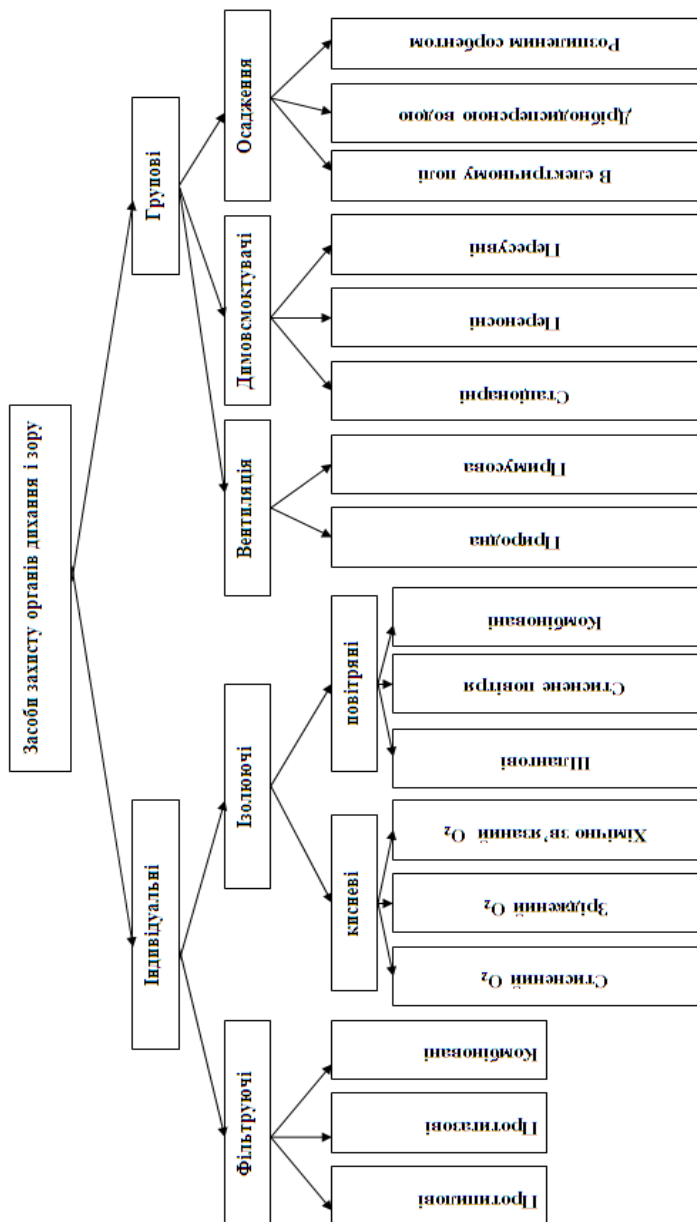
Засоби захисту органів дихання і зору

Групові

Осадження

Розпиленим сорбентом

Дрібнодисперсною водою

В електричному полі

Димовсмоктувачі

Пересувні

Переносні

Стаціонарні

Вентиляція

Примусова

Природна

Індивідуальні

Ізолюючі

повітряні

Комбіновані

Стиснене повітря

Шлангові

кисневі

Хімічно зв'язаний $O_2$

Зріджений $O_2$

Стиснений $O_2$

Фільтруючі

Комбіновані

Протигазові

Протипилові